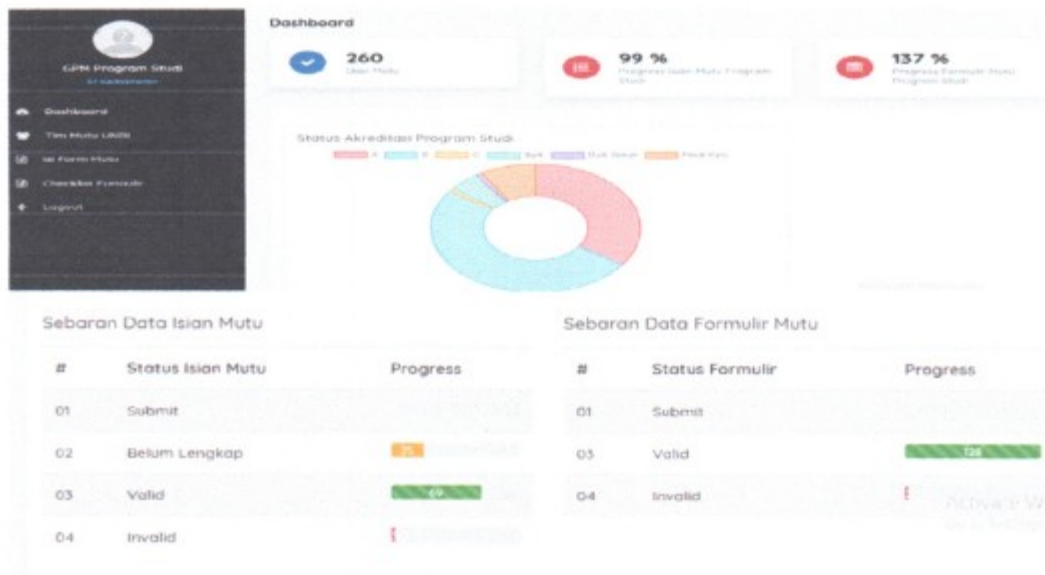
GPM Program Studi
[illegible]

Dashboard
Tim Mutu UNISI
Isi Form Mutu
Checklist Formulir
Logout

Dashboard

260
User Mutu

99 %
Progress Isian Mutu Program Studi

137 %
Progress Formulir Mutu Program Studi

Status Akreditasi Program Studi
A B C Baik Baik Sekali Masih Kps

Sebaran Data Isian Mutu

| # | Status Isian Mutu | Progress |
|---|---|---|
| 01 | Submit | |
| 02 | Belum Lengkap | 25 |
| 03 | Valid | 69 |
| 04 | Invalid | |

Sebaran Data Formulir Mutu

| # | Status Formulir | Progress |
|---|---|---|
| 01 | Submit | |
| 03 | Valid | 128 |
| 04 | Invalid | |

Activate W
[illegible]